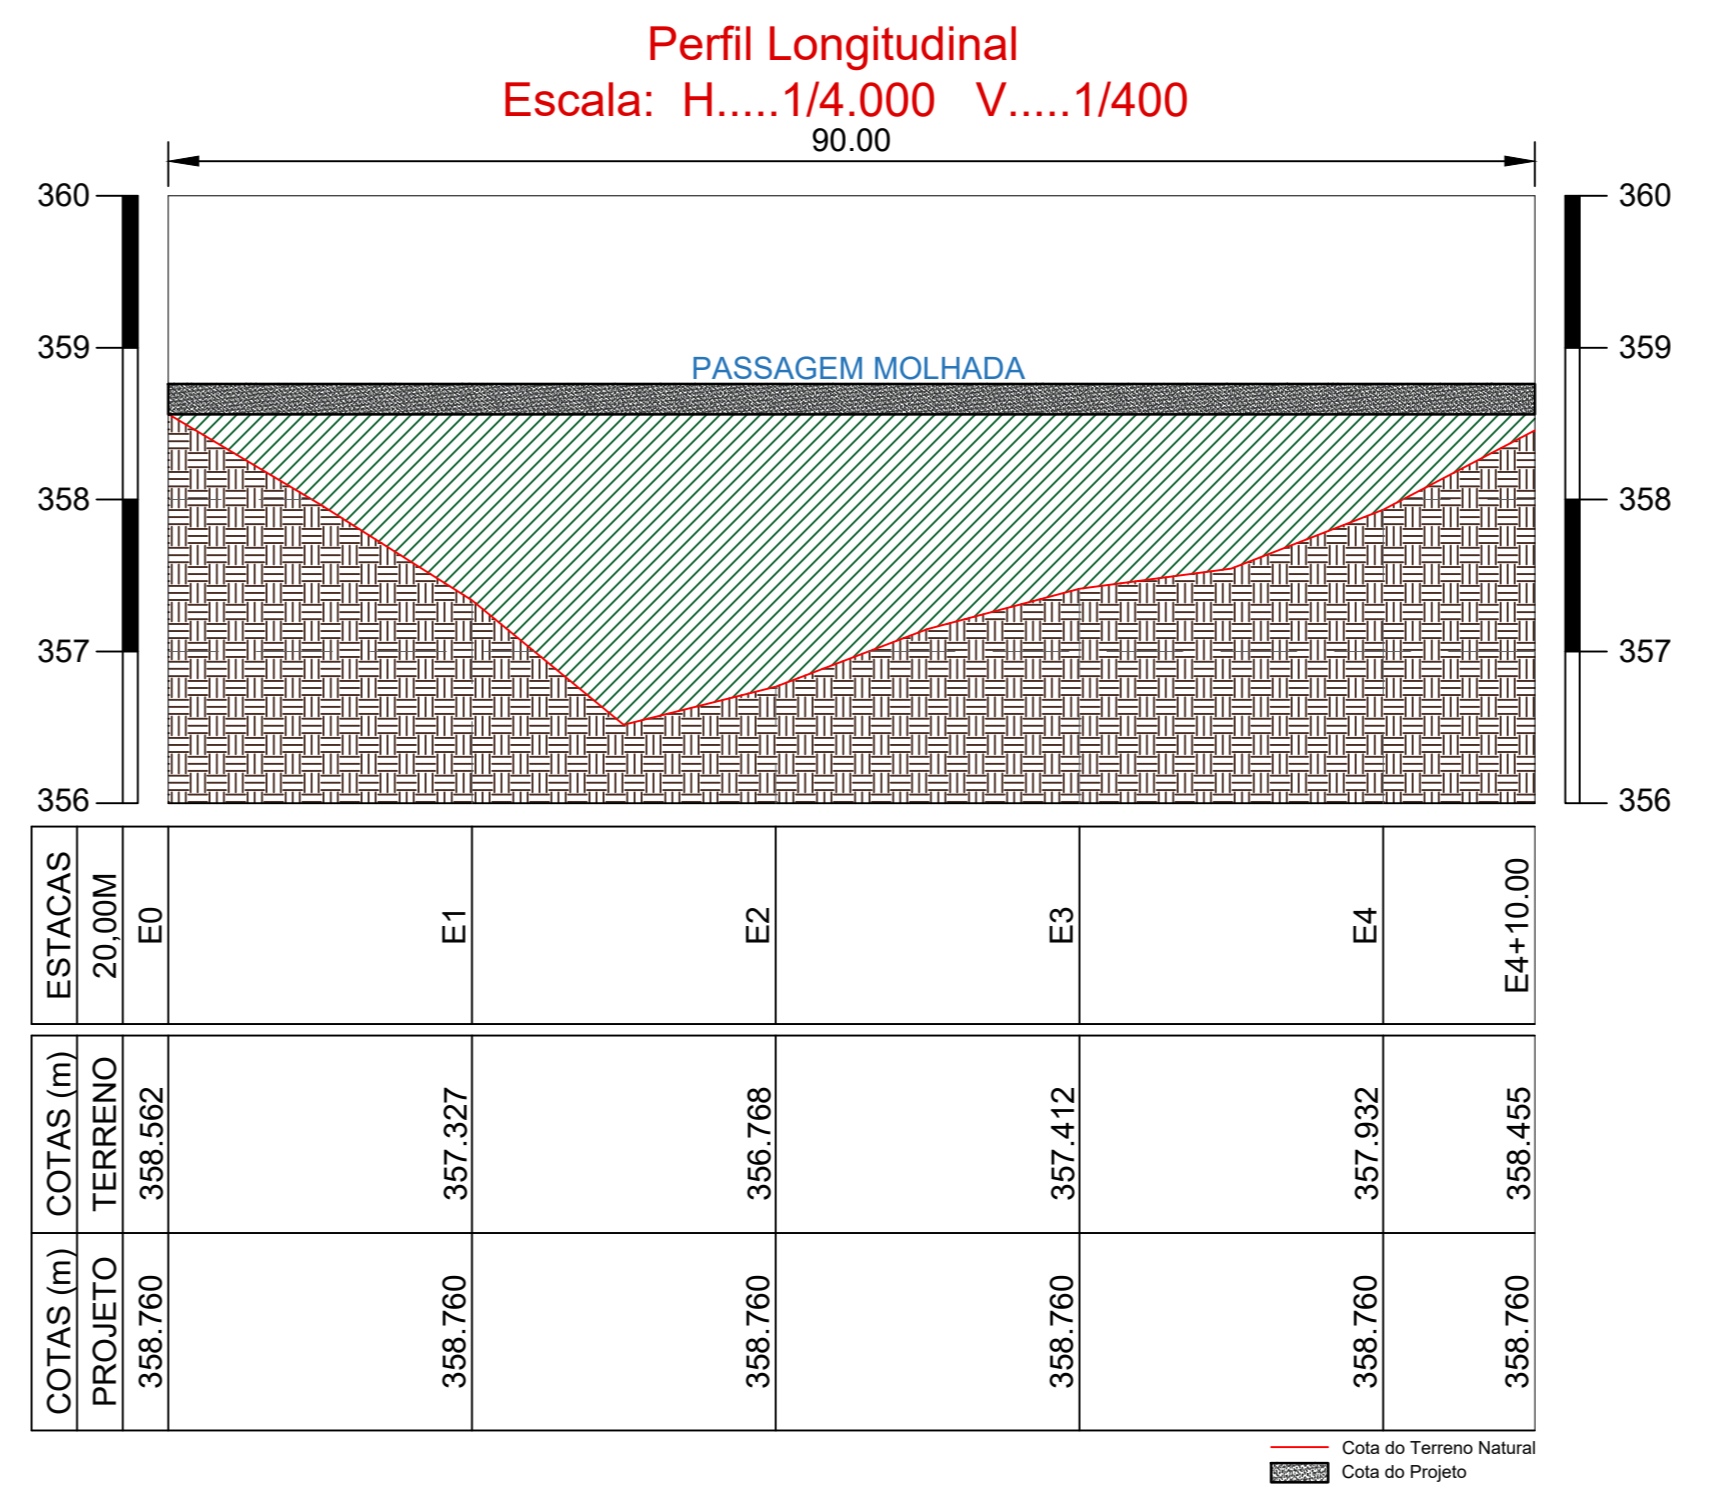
Perfil Longitudinal
Escala: H.....1/4.000 V.....1/400

90.00

360
359
358
357
356

360
359
358
357
356

PASSAGEM MOLHADA

| ESTACAS | 20,00M | E0 | E1 | E2 | E3 | E4 | E4+10.00 |
|---|---|---|---|---|---|---|---|
| COTAS (m) | TERRENO | 358.562 | 357.327 | 356.768 | 357.412 | 357.932 | 358.455 |
| COTAS (m) | PROJETO | 358.760 | 358.760 | 358.760 | 358.760 | 358.760 | 358.760 |

Cota do Terreno Natural
Cota do Projeto